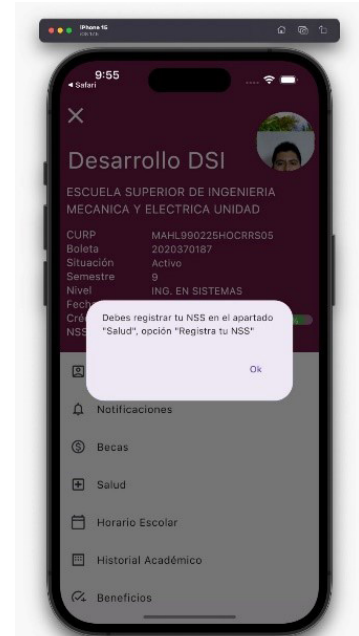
iPhone 15
iOS 17.0

9:55
◂ Safari

Desarrollo DSI

ESCUELA SUPERIOR DE INGENIERIA MECANICA Y ELECTRICA UNIDAD

CURP MAHL990225HOCRRS05
Boleta 2020370187
Situación Activo
Semestre 9
Nivel ING. EN SISTEMAS
Fech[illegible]
Cré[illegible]
NSS

Debes registrar tu NSS en el apartado "Salud", opción "Registra tu NSS"

Ok

Notificaciones

Becas

Salud

Horario Escolar

Historial Académico

Beneficios